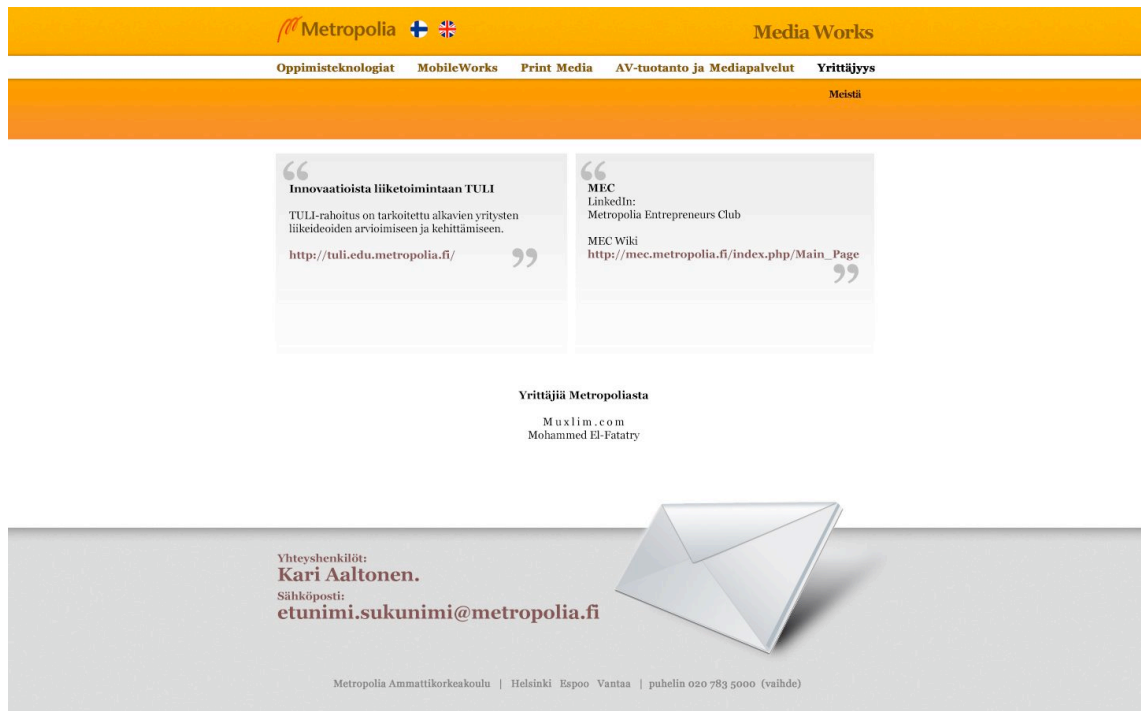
Metropolia

Media Works

Oppimisteknologiat MobileWorks Print Media AV-tuotanto ja Mediapalvelut Yrittäjyys

Meistä

Innovaatioista liiketoimintaan TULI

TULI-rahoitus on tarkoitettu alkavien yritysten liikeideoiden arvioimiseen ja kehittämiseen.

http://tuli.edu.metropolia.fi/

MEC
LinkedIn:
Metropolia Entrepreneurs Club

MEC Wiki
http://mec.metropolia.fi/index.php/Main_Page

Yrittäjiä Metropoliasta

Muxlim.com
Mohammed El-Fatatry

Yhteyshenkilöt:
Kari Aaltonen.
Sähköposti:
etunimi.sukunimi@metropolia.fi

Metropolia Ammattikorkeakoulu | Helsinki Espoo Vantaa | puhelin 020 783 5000 (vaihde)